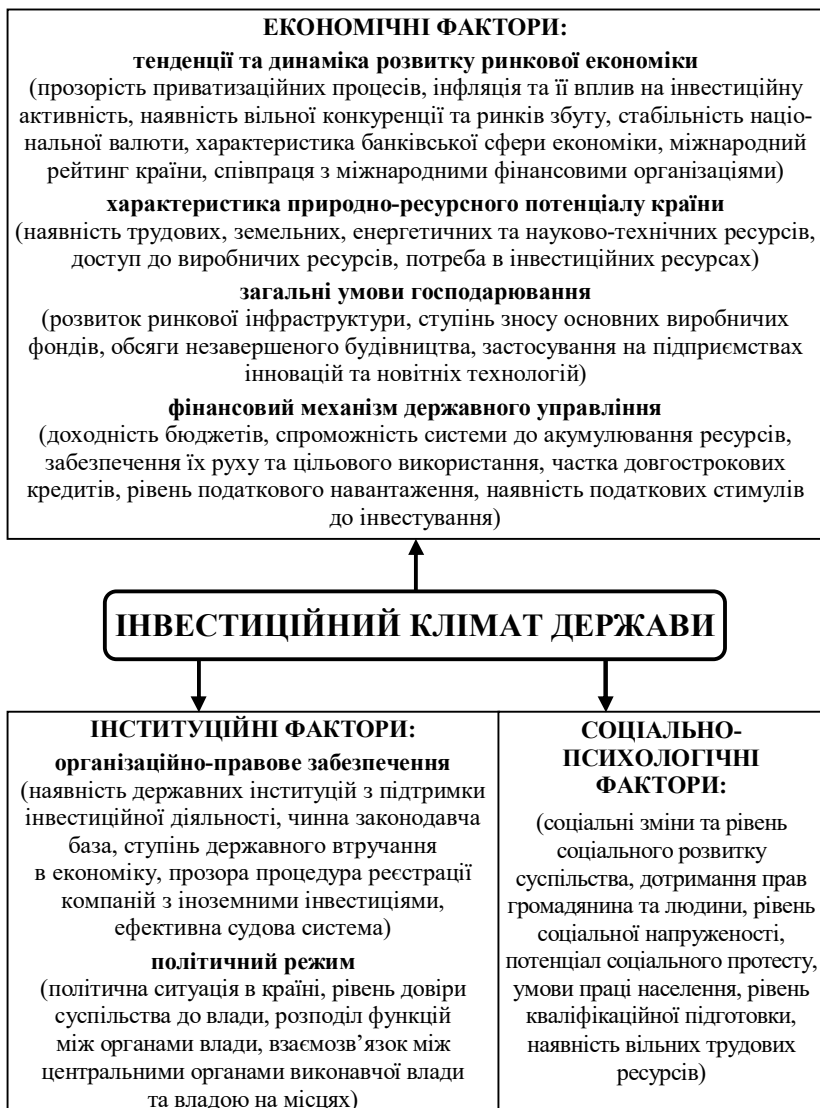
ЕКОНОМІЧНІ ФАКТОРИ:

тенденції та динаміка розвитку ринкової економіки
(прозорість приватизаційних процесів, інфляція та її вплив на інвестиційну активність, наявність вільної конкуренції та ринків збуту, стабільність національної валюти, характеристика банківської сфери економіки, міжнародний рейтинг країни, співпраця з міжнародними фінансовими організаціями)

характеристика природно-ресурсного потенціалу країни
(наявність трудових, земельних, енергетичних та науково-технічних ресурсів, доступ до виробничих ресурсів, потреба в інвестиційних ресурсах)

загальні умови господарювання
(розвиток ринкової інфраструктури, ступінь зносу основних виробничих фондів, обсяги незавершеного будівництва, застосування на підприємствах інновацій та новітніх технологій)

фінансовий механізм державного управління
(доходність бюджетів, спроможність системи до акумулювання ресурсів, забезпечення їх руху та цільового використання, частка довгострокових кредитів, рівень податкового навантаження, наявність податкових стимулів до інвестування)

ІНВЕСТИЦІЙНИЙ КЛІМАТ ДЕРЖАВИ

ІНСТИТУЦІЙНІ ФАКТОРИ:

організаційно-правове забезпечення
(наявність державних інституцій з підтримки інвестиційної діяльності, чинна законодавча база, ступінь державного втручання в економіку, прозора процедура реєстрації компаній з іноземними інвестиціями, ефективна судова система)

політичний режим
(політична ситуація в країні, рівень довіри суспільства до влади, розподіл функцій між органами влади, взаємозв'язок між центральними органами виконавчої влади та владою на місцях)

СОЦІАЛЬНО-ПСИХОЛОГІЧНІ ФАКТОРИ:

(соціальні зміни та рівень соціального розвитку суспільства, дотримання прав громадянина та людини, рівень соціальної напруженості, потенціал соціального протесту, умови праці населення, рівень кваліфікаційної підготовки, наявність вільних трудових ресурсів)